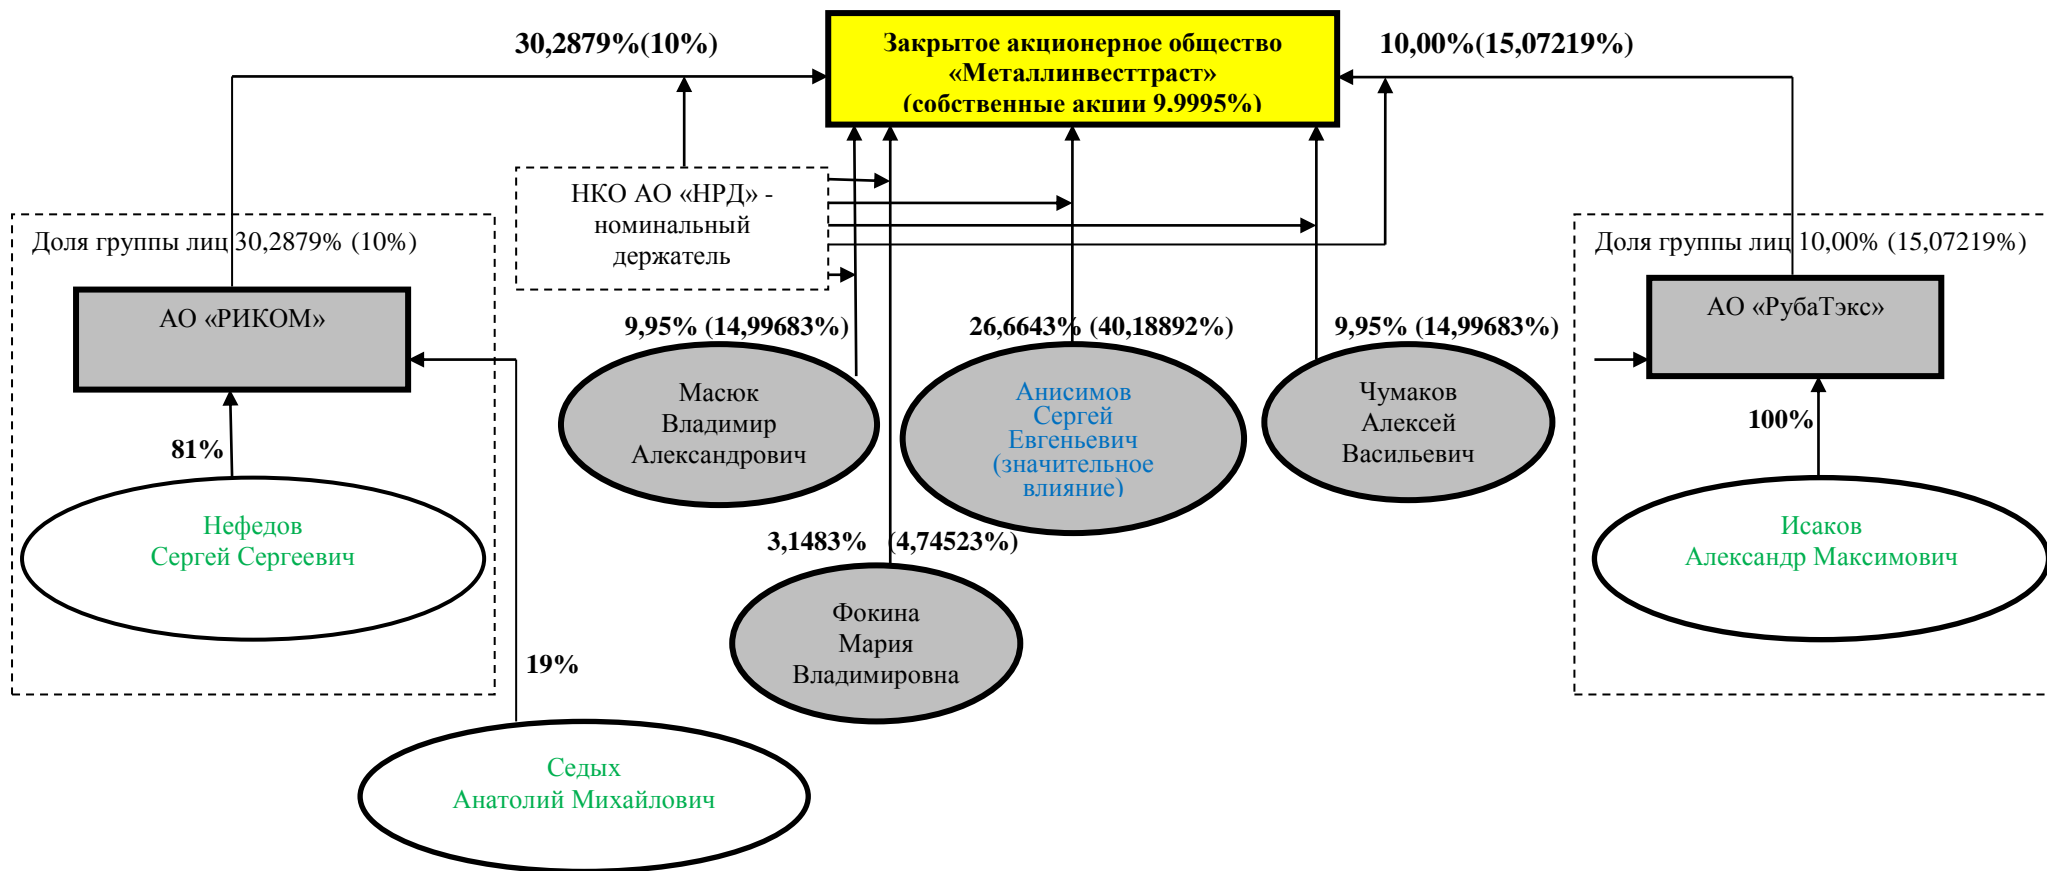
30,2879%(10%)

Закрытое акционерное общество «Металлинвесттраст» (собственные акции 9.9995%)

10,00%(15,07219%)

НКО АО «НРД» - номинальный держатель

Доля группы лиц 30,2879% (10%)

АО «РИКОМ»

81%

Нефедов Сергей Сергеевич

19%

Седых Анатолий Михайлович

9,95% (14,99683%)

Масюк Владимир Александрович

26,6643% (40,18892%)

Анисимов Сергей Евгеньевич (значительное влияние)

9,95% (14,99683%)

Чумаков Алексей Васильевич

3,1483% (4,74523%)

Фокина Мария Владимировна

Доля группы лиц 10,00% (15,07219%)

АО «РубаТэкс»

100%

Исаков Александр Максимович